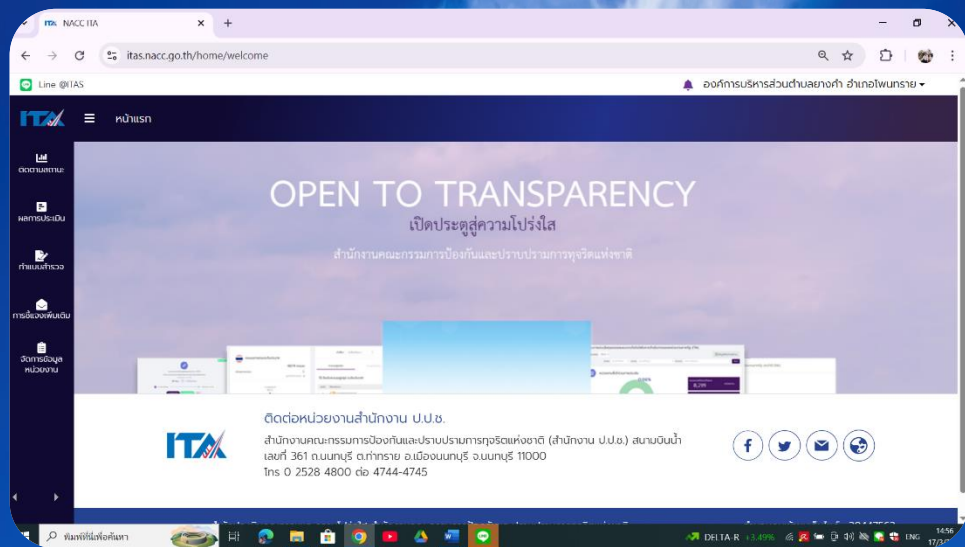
ITA NACC ITA

itas.nacc.go.th/home/welcome

Line @ITAS

องค์การบริหารส่วนตำบลยางคำ อำเภอโพนทราย

ITA

หน้าแรก

ติดตามสถานะ

ผลการประเมิน

ทำแบบสำรวจ

การชี้แจงเพิ่มเติม

จัดการข้อมูลหน่วยงาน

OPEN TO TRANSPARENCY

เปิดประตูสู่ความโปร่งใส

สำนักงานคณะกรรมการป้องกันและปราบปรามการทุจริตแห่งชาติ

ITA

ติดต่อหน่วยงานสำนักงาน ป.ป.ช.

สำนักงานคณะกรรมการป้องกันและปราบปรามการทุจริตแห่งชาติ (สำนักงาน ป.ป.ช.) สนามบินน้ำ
เลขที่ 361 ถ.นนทบุรี ต.ท่าทราย อ.เมืองนนทบุรี จ.นนทบุรี 11000
โทร 0 2528 4800 ต่อ 4744-4745

พิมพ์ที่นี่เพื่อค้นหา

DELTA-R +3.49%

ENG

14:56
17/3/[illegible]